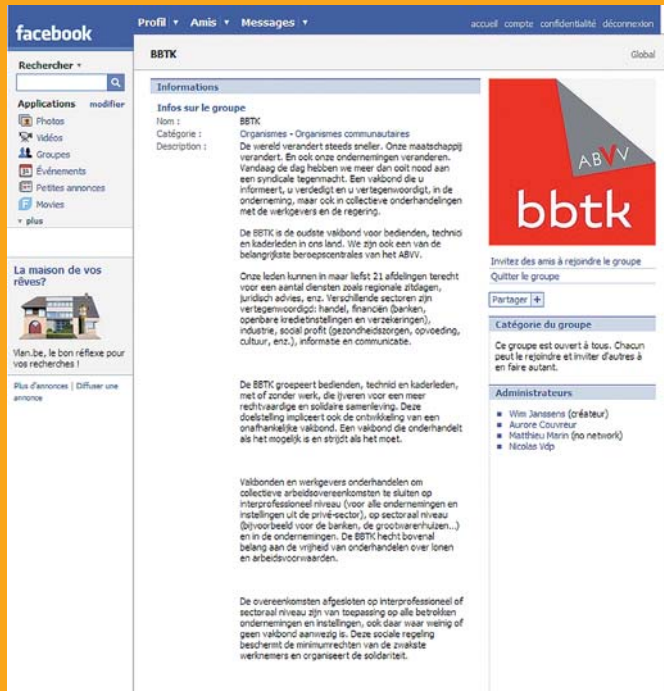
facebook

Profil ▾ Amis ▾ Messages ▾

accueil compte confidentialité déconnexion

Rechercher ▾

Applications modifier

Photos
Vidéos
Groupes
Événements
Petites annonces
Movies
▾ plus

La maison de vos rêves?

Vlan.be, le bon réflexe pour vos recherches !

Plus d'annonces | Diffuser une annonce

BBTK

Global

Informations

Infos sur le groupe

Nom : BBTK
Catégorie : Organismes - Organismes communautaires
Description : De wereld verandert steeds sneller. Onze maatschappij verandert. En ook onze ondernemingen veranderen. Vandaag de dag hebben we meer dan ooit nood aan een syndicale tegenmacht. Een vakbond die u informeert, u verdedigt en u vertegenwoordigt, in de onderneming, maar ook in collectieve onderhandelingen met de werkgevers en de regering.

De BBTK is de oudste vakbond voor bedienden, technici en kaderleden in ons land. We zijn ook een van de belangrijkste beroepscentrales van het ABVV.

Onze leden kunnen in maar liefst 21 afdelingen terecht voor een aantal diensten zoals regionale zitdagen, juridisch advies, enz. Verschillende sectoren zijn vertegenwoordigd: handel, financiën (banken, openbare kredietinstellingen en verzekeringen), industrie, social profit (gezondheidszorgen, opvoeding, cultuur, enz.), informatie en communicatie.

De BBTK groepeert bedienden, technici en kaderleden, met of zonder werk, die ijveren voor een meer rechtvaardige en solidaire samenleving. Deze doelstelling impliceert ook de ontwikkeling van een onafhankelijke vakbond. Een vakbond die onderhandelt als het mogelijk is en strijdt als het moet.

Vakbonden en werkgevers onderhandelen om collectieve arbeidsovereenkomsten te sluiten op interprofessioneel niveau (voor alle ondernemingen en instellingen uit de privé-sector), op sectoraal niveau (bijvoorbeeld voor de banken, de grootwarenhuizen...) en in de ondernemingen. De BBTK hecht bovenal belang aan de vrijheid van onderhandelen over lonen en arbeidsvoorwaarden.

De overeenkomsten afgesloten op interprofessioneel of sectoraal niveau zijn van toepassing op alle betrokken ondernemingen en instellingen, ook daar waar weinig of geen vakbond aanwezig is. Deze sociale regeling beschermt de minimumrechten van de zwakste werknemers en organiseert de solidariteit.

ABVV
bbtk

Invitez des amis à rejoindre le groupe
Quitter le groupe

Partager +

Catégorie du groupe

Ce groupe est ouvert à tous. Chacun peut le rejoindre et inviter d'autres à en faire autant.

Administrateurs

Wim Janssens (créateur)
Aurore Couvreur
Matthieu Marin (no network)
Nicolas Vdp